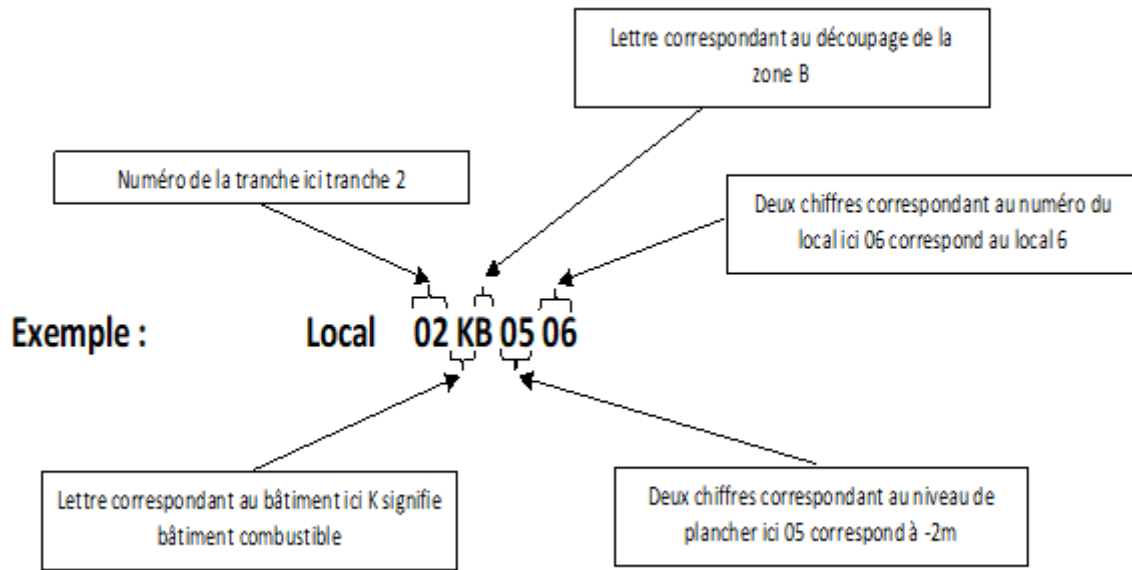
Lettre correspondant au découpage de la zone B

Numéro de la tranche ici tranche 2

Deux chiffres correspondant au numéro du local ici 06 correspond au local 6

Exemple : Local 02 KB 05 06

Lettre correspondant au bâtiment ici K signifie bâtiment combustible

Deux chiffres correspondant au niveau de plancher ici 05 correspond à -2m